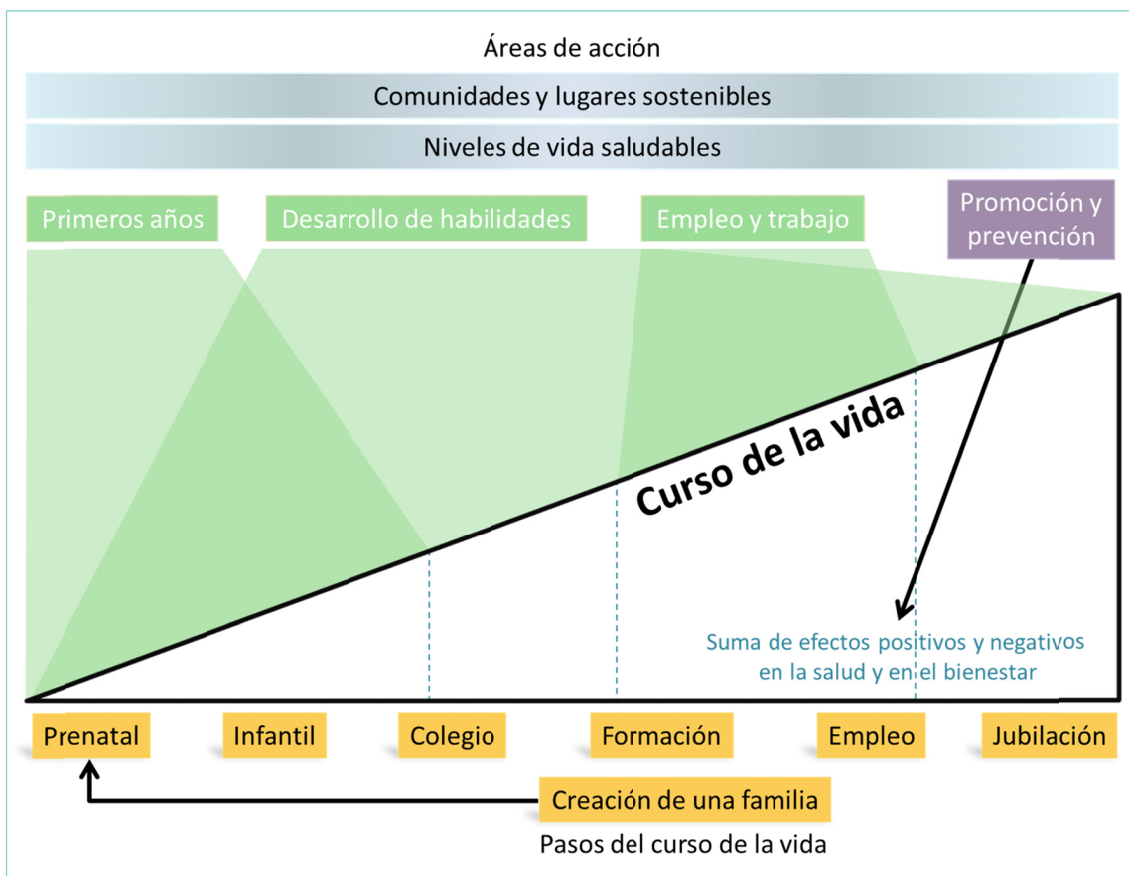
Áreas de acción

Comunidades y lugares sostenibles

Niveles de vida saludables

Primeros años

Desarrollo de habilidades

Empleo y trabajo

Promoción y prevención

Curso de la vida

Suma de efectos positivos y negativos en la salud y en el bienestar

Prenatal

Infantil

Colegio

Formación

Empleo

Jubilación

Creación de una familia

Pasos del curso de la vida